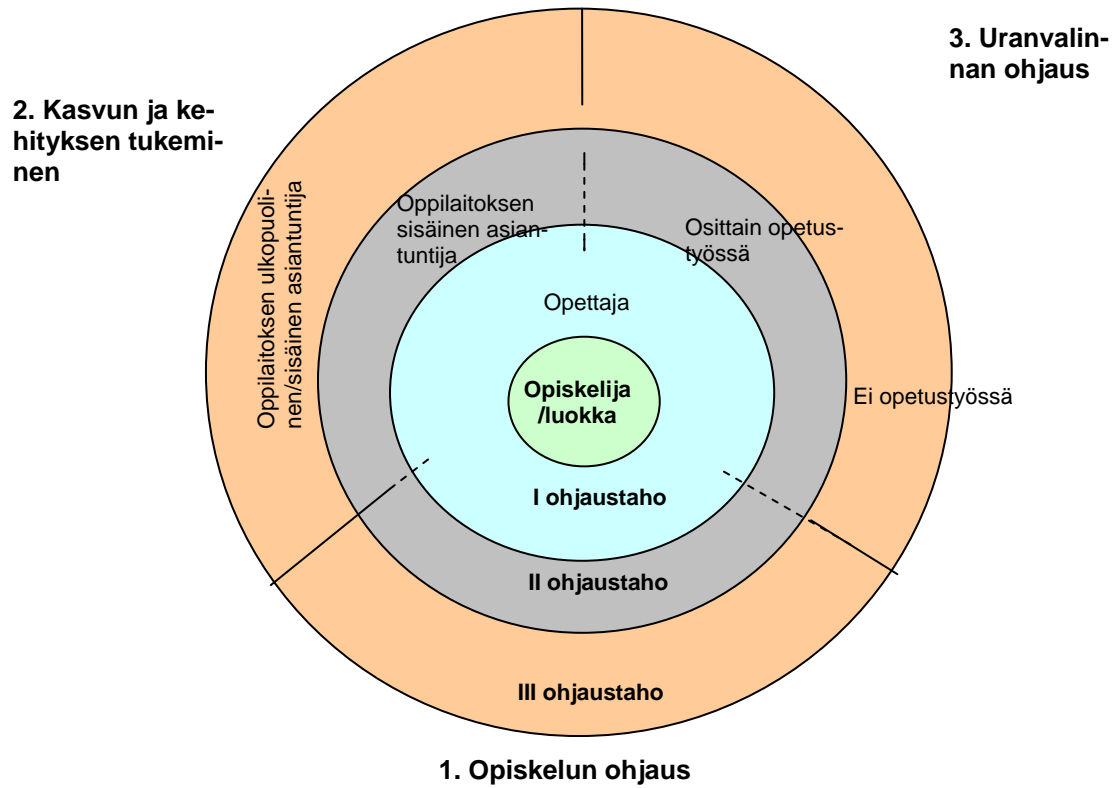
3. Uranvalinnan ohjaus

2. Kasvun ja kehityksen tukeminen

Oppilaitoksen ulkopuolinen/sisäinen asiantuntija

Oppilaitoksen sisäinen asiantuntija

Osittain opetustyössä

Opettaja

Opiskelija /luokka

Ei opetustyössä

I ohjaustaho

II ohjaustaho

III ohjaustaho

1. Opiskelun ohjaus